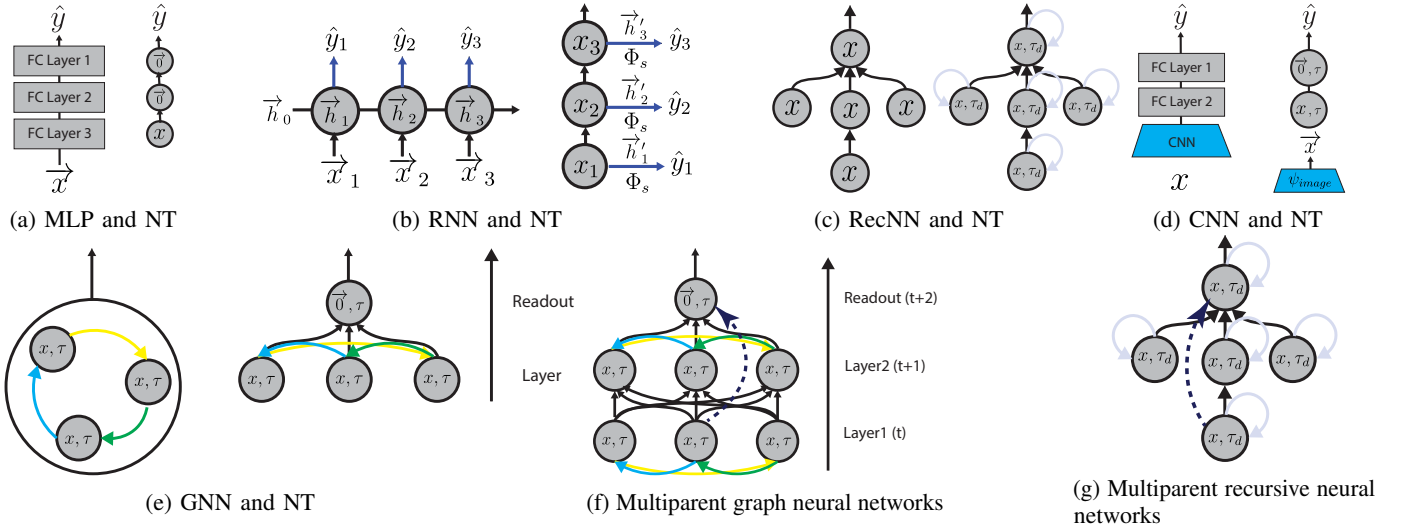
$\hat{y}$

FC Layer 1

FC Layer 2

FC Layer 3

$\overrightarrow{x}$

$\hat{y}$

$\overrightarrow{0}$

$\overrightarrow{0}$

$x$

(a) MLP and NT

$\hat{y}_1$ $\hat{y}_2$ $\hat{y}_3$

$\overrightarrow{h}_0$ $\overrightarrow{h}_1$ $\overrightarrow{h}_2$ $\overrightarrow{h}_3$

$\overrightarrow{x}_1$ $\overrightarrow{x}_2$ $\overrightarrow{x}_3$

$x_3$ $\overrightarrow{h}'_3$ $\Phi_s$ $\hat{y}_3$

$x_2$ $\overrightarrow{h}'_2$ $\Phi_s$ $\hat{y}_2$

$x_1$ $\overrightarrow{h}'_1$ $\Phi_s$ $\hat{y}_1$

(b) RNN and NT

$x$ $x$ $x$ $x$ $x$

$x, \tau_d$ $x, \tau_d$ $x, \tau_d$ $x, \tau_d$ $x, \tau_d$

(c) RecNN and NT

$\hat{y}$

FC Layer 1

FC Layer 2

CNN

$x$

$\hat{y}$

$\overrightarrow{0}, \tau$

$x, \tau$

$\overrightarrow{x}$

$\psi_{image}$

(d) CNN and NT

$x, \tau$ $x, \tau$ $x, \tau$

$\overrightarrow{0}, \tau$

$x, \tau$ $x, \tau$ $x, \tau$

Readout

Layer

(e) GNN and NT

$\overrightarrow{0}, \tau$

$x, \tau$ $x, \tau$ $x, \tau$

$x, \tau$ $x, \tau$ $x, \tau$

Readout (t+2)

Layer2 (t+1)

Layer1 (t)

(f) Multiparent graph neural networks

$x, \tau_d$

$x, \tau_d$ $x, \tau_d$ $x, \tau_d$

$x, \tau_d$

(g) Multiparent recursive neural networks